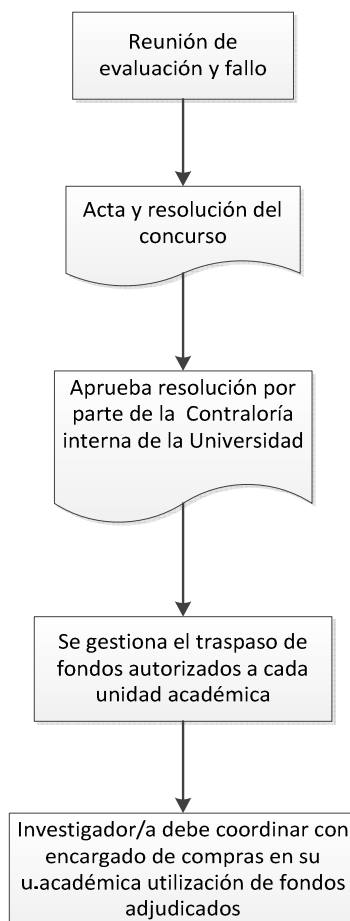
Reunión de evaluación y fallo

Acta y resolución del concurso

Aprueba resolución por parte de la Contraloría interna de la Universidad

Se gestiona el traspaso de fondos autorizados a cada unidad académica

Investigador/a debe coordinar con encargado de compras en su u.académica utilización de fondos adjudicados